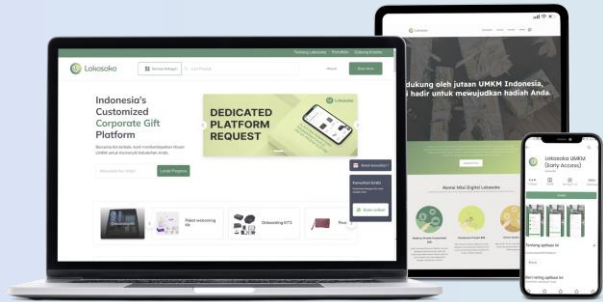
Lokasoka

Indonesia's Customized Corporate Gift Platform

DEDICATED PLATFORM REQUEST

Lokasoka

Lokal Program

Onboarding KIT

Paket welcoming kit

Lokasoka

dukung oleh jutaan UMKM Indonesia, hadir untuk mewujudkan hadiah Anda.

Lokasoka UMKM (Early Access)

Tentang aplikasi ini